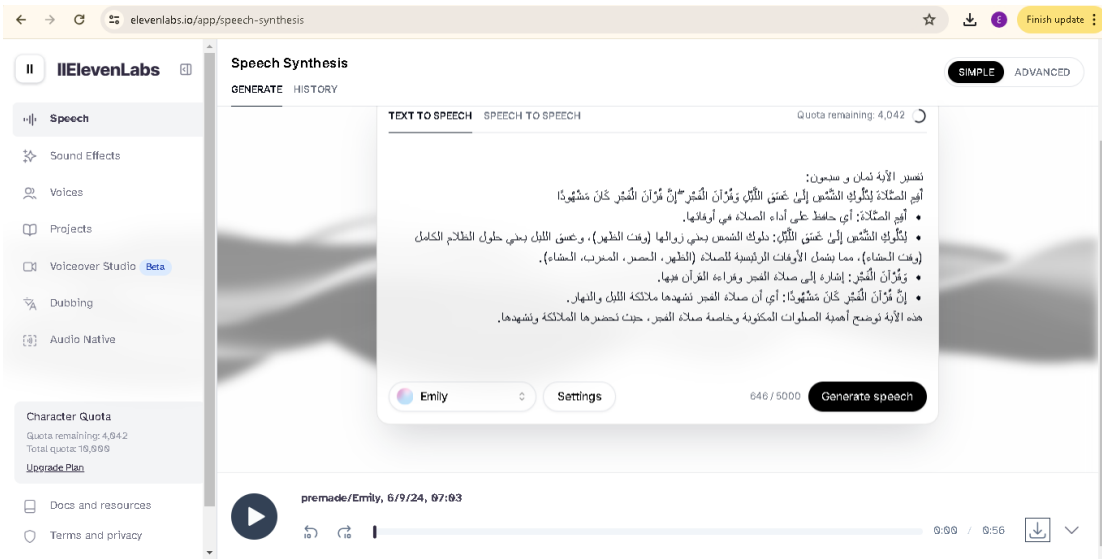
elevenlabs.io/app/speech-synthesis

Finish update

IIElevenLabs

Speech
Sound Effects
Voices
Projects
Voiceover Studio Beta
Dubbing
Audio Native

Character Quota
Quota remaining: 4,042
Total quota: 10,000
Upgrade Plan

Docs and resources
Terms and privacy

Speech Synthesis
GENERATE HISTORY

SIMPLE ADVANCED

TEXT TO SPEECH SPEECH TO SPEECH
Quota remaining: 4,042

تفسير الآية ثمان و سبعون:
أَقِمِ الصَّلَاةَ لِدُلُوكِ الشَّمْسِ إِلَىٰ غَسَقِ اللَّيْلِ وَقُرْآنَ الْفَجْرِ ۖ إِنَّ قُرْآنَ الْفَجْرِ كَانَ مَشْهُودًا
• أَقِمِ الصَّلَاةَ: أي حافظ على أداء الصلاة في أوقاتها.
• لِدُلُوكِ الشَّمْسِ إِلَىٰ غَسَقِ اللَّيْلِ: دلوك الشمس يعني زوالها (وقت الظهر)، وغسق الليل يعني حلول الظلام الكامل (وقت العشاء)، مما يشمل الأوقات الرئيسية للصلاة (الظهر، العصر، المغرب، العشاء).
• وَقُرْآنَ الْفَجْرِ: إشارة إلى صلاة الفجر وقراءة القرآن فيها.
• إِنَّ قُرْآنَ الْفَجْرِ كَانَ مَشْهُودًا: أي أن صلاة الفجر تشهدها ملائكة الليل والنهار.
هذه الآية توضح أهمية الصلوات المكتوبة وخاصة صلاة الفجر، حيث تحضرها الملائكة وتشهدها.

Emily
Settings
646 / 5000
Generate speech

premade/Emily, 6/9/24, 07:03
0:00 / 0:56